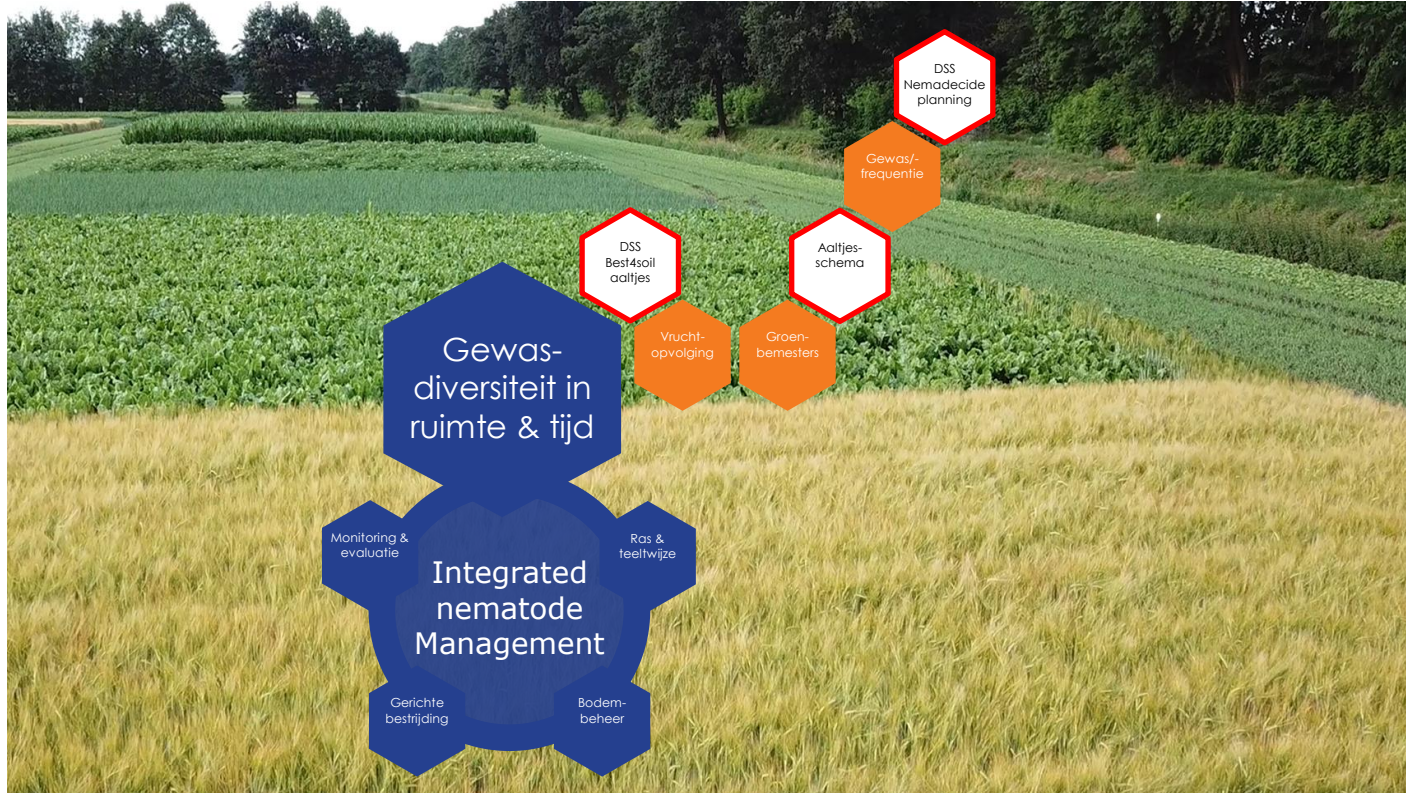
DSS Nemadecide planning

Gewas/-frequentie

DSS Best4soil aaltjes

Aaltjes-schema

Vrucht-opvolging

Groen-bemesters

Gewas-diversiteit in ruimte & tijd

Monitoring & evaluatie

Ras & teeltwijze

Integrated nematode Management

Gerichte bestrijding

Bodem-beheer